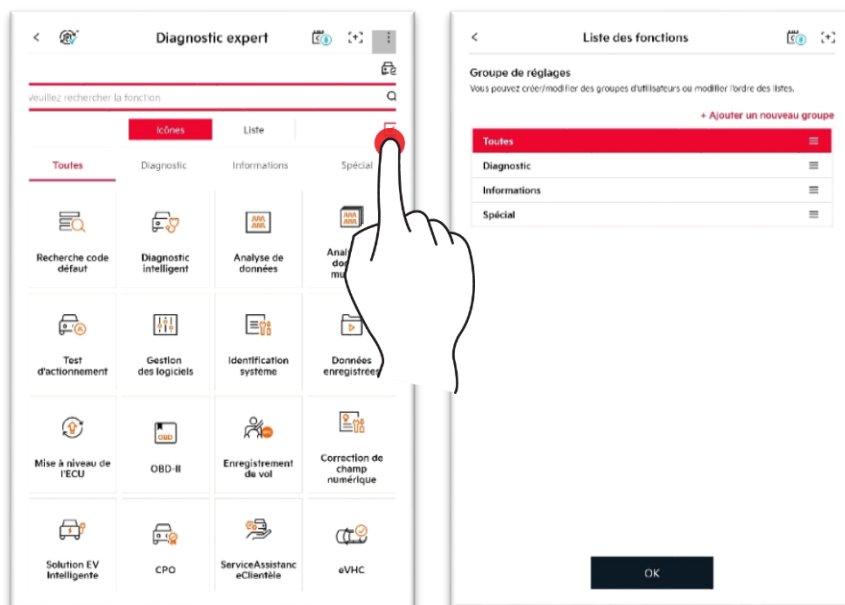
Diagnostic expert

veuillez rechercher la fonction

Icônes
Liste

Toutes
Diagnostic
Informations
Spécial

Recherche code défaut
Diagnostic intelligent
Analyse de données
Anal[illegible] do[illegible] mu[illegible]

OBD

Test d'actionnement
Gestion des logiciels
Identification système
Données enregistrée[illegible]

Mise à niveau de l'ECU
OBD-II
Enregistrement de vol
Correction de champ numérique

Solution EV Intelligente
CPO
ServiceAssistanceClientèle
eVHC

Liste des fonctions

Groupe de réglages
Vous pouvez créer/modifier des groupes d'utilisateurs ou modifier l'ordre des listes.

+ Ajouter un nouveau groupe

Toutes
Diagnostic
Informations
Spécial

OK